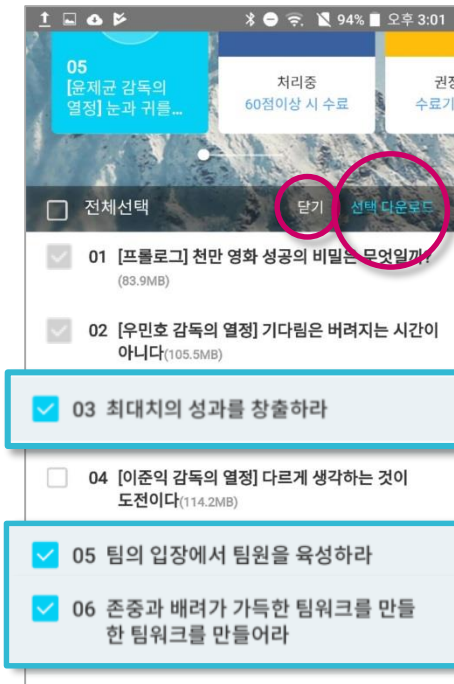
94% 오후 3:01

05
[윤제균 감독의 열정] 눈과 귀를...

처리중
60점이상 시 수료

권장
수료기

전체선택

닫기

선택 다운로드

01 [프롤로그] 천만 영화 성공의 비밀은 무엇일까?
(83.9MB)

02 [우민호 감독의 열정] 기다림은 버려지는 시간이 아니다(105.5MB)

03 최대치의 성과를 창출하라

04 [이준익 감독의 열정] 다르게 생각하는 것이 도전이다(114.2MB)

05 팀의 입장에서 팀원을 육성하라

06 존중과 배려가 가득한 팀워크를 만들
한 팀워크를 만들어라